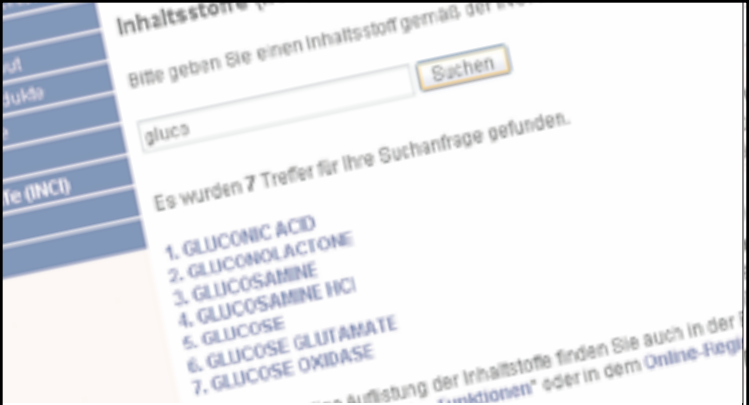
ut
dukte
e
fe (INCI)

Inhaltsstoffe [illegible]

Bitte geben Sie einen Inhaltsstoff gemäß der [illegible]

Suchen

gluco

Es wurden 7 Treffer für Ihre Suchanfrage gefunden.

1. GLUCONIC ACID
2. GLUCONOLACTONE
3. GLUCOSAMINE
4. GLUCOSAMINE HCl
5. GLUCOSE
6. GLUCOSE GLUTAMATE
7. GLUCOSE OXIDASE

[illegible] Auflistung der Inhaltsstoffe finden Sie auch in der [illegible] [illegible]funktionen" oder in dem Online-Regi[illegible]